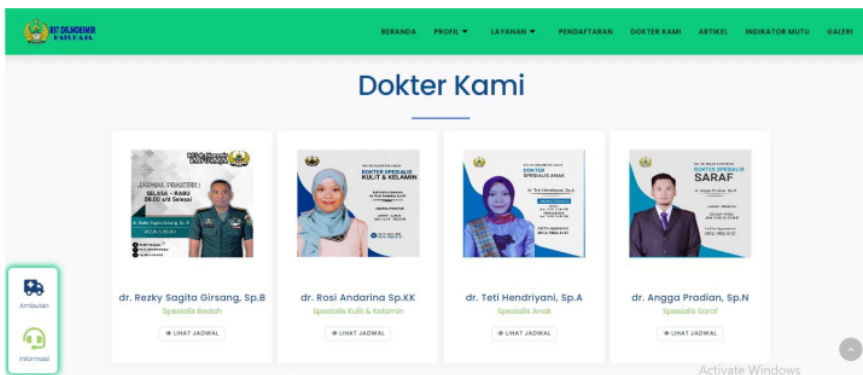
RST DR.NOESMIR BATURAJA

BERANDA PROFIL ▾ LAYANAN ▾ PENDAFTARAN DOKTER KAMI ARTIKEL INDIKATOR MUTU GALERI

Dokter Kami

JADWAL PRAKTEK : SELASA - RABU 08.00 s/d Selesai

DOKTER SPESIALIS KULIT & KELAMIN

DOKTER SPESIALIS ANAK

DOKTER SPESIALIS SARAF

dr. Rezky Sagita Girsang, Sp.B
Spesialis Bedah
LIHAT JADWAL

dr. Rosi Andarina Sp.KK
Spesialis Kulit & Kelamin
LIHAT JADWAL

dr. Teti Hendriyani, Sp.A
Spesialis Anak
LIHAT JADWAL

dr. Angga Pradian, Sp.N
Spesialis Saraf
LIHAT JADWAL

Ambulan

Informasi

Activate Windows